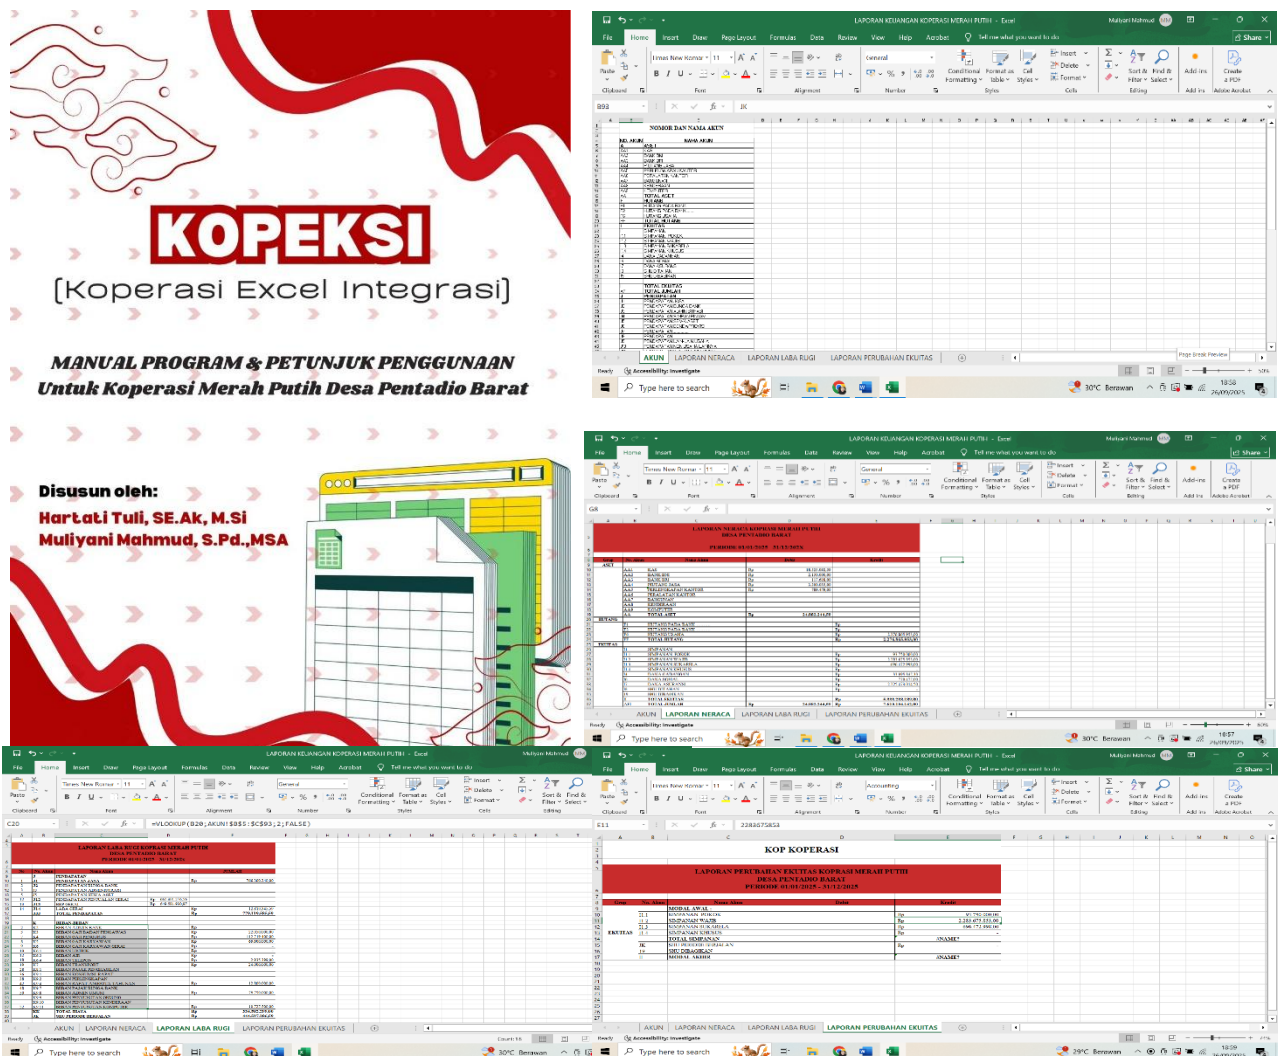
KOPEKSI
(Koperasi Excel Integrasi)

MANUAL PROGRAM & PETUNJUK PENGGUNAAN
Untuk Koperasi Merah Putih Desa Pentadio Barat

Disusun oleh:
Hartati Tuli, SE.Ak, M.Si
Muliyani Mahmud, S.Pd.,MSA

LAPORAN KEUANGAN KOPERASI MERAH PUTIH - Excel
File Home Insert Draw Page Layout Formulas Data Review View Help Acrobat Tell me what you want to do Share
NOMOR DAN NAMA AKUN
AKUN LAPORAN NERACA LAPORAN LABA RUGI LAPORAN PERUBAHAN EKUITAS
Ready Accessibility: Investigate
Type here to search 30°C Berawan 18:58 26/09/2025

LAPORAN KEUANGAN KOPERASI MERAH PUTIH - Excel
LAPORAN NERACA KOPRASI MERAH PUTIH
DESA PENTADIO BARAT
PERIODE 01/01/2025 - 31/12/2025
AKUN LAPORAN NERACA LAPORAN LABA RUGI LAPORAN PERUBAHAN EKUITAS
Type here to search 30°C Berawan 18:57 26/09/2025

LAPORAN KEUANGAN KOPERASI MERAH PUTIH - Excel
C20 =VLOOKUP(B20;AKUN!$B$5:$C$93;2;FALSE)
LAPORAN LABA RUGI KOPRASI MERAH PUTIH
DESA PENTADIO BARAT
PERIODE 01/01/2025 - 31/12/2025
AKUN LAPORAN NERACA LAPORAN LABA RUGI LAPORAN PERUBAHAN EKUITAS
Ready Accessibility: Investigate
Type here to search 30°C Berawan

LAPORAN KEUANGAN KOPERASI MERAH PUTIH - Excel
E11 2283675853
KOP KOPERASI
LAPORAN PERUBAHAN EKUITAS KOPRASI MERAH PUTIH
DESA PENTADIO BARAT
PERIODE 01/01/2025 - 31/12/2025
AKUN LAPORAN NERACA LAPORAN LABA RUGI LAPORAN PERUBAHAN EKUITAS
Ready Accessibility: Investigate
Type here to search 29°C Berawan 18:59